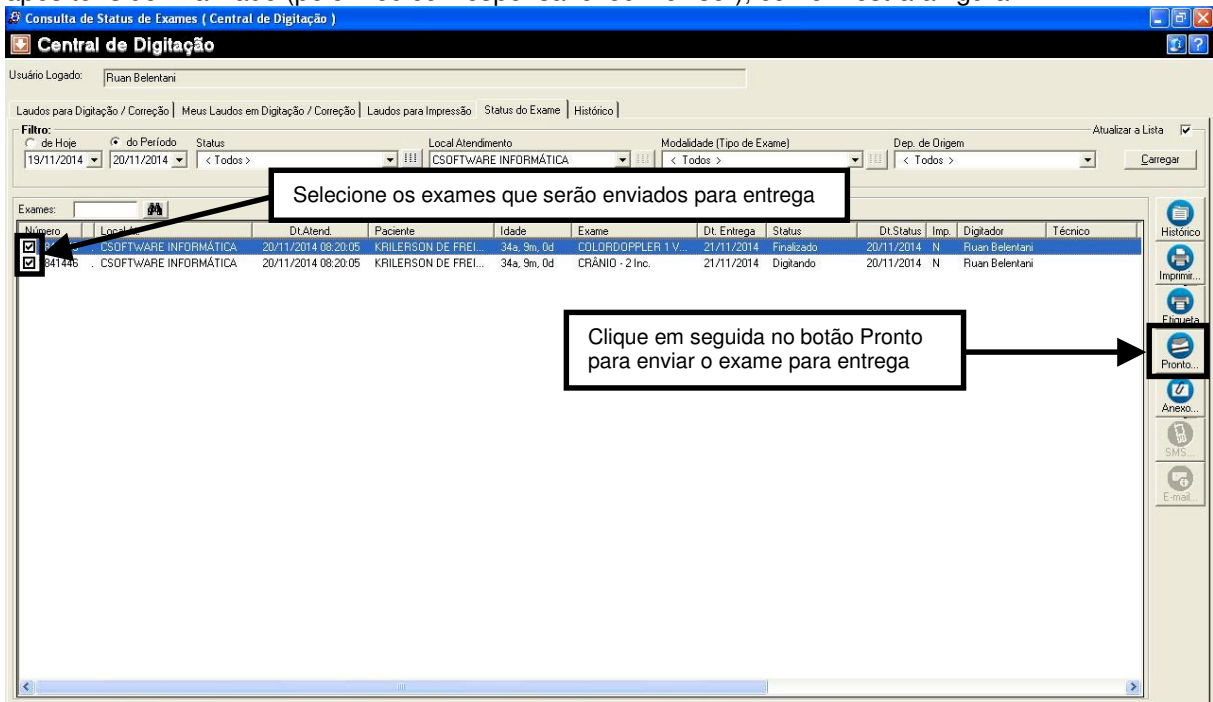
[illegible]

Consulta de Status de Exames ( Central de Digitação )

Central de Digitação

Usuário Logado: Ruan Belentani

Laudos para Digitação / Correção | Meus Laudos em Digitação / Correção | Laudos para Impressão | Status do Exame | Histórico

Filtro:
de Hoje
do Período
19/11/2014
20/11/2014
Status
< Todos >
Local Atendimento
CSOFTWARE INFORMÁTICA
Modalidade (Tipo de Exame)
< Todos >
Dep. de Origem
< Todos >
Atualizar a Lista
Carregar

Selecione os exames que serão enviados para entrega

Exames:

| Número | Local At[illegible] | Dt.Atend. | Paciente | Idade | Exame | Dt. Entrega | Status | Dt.Status | Imp. | Digitador | Técnico |
|---|---|---|---|---|---|---|---|---|---|---|---|
| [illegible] | CSOFTWARE INFORMÁTICA | 20/11/2014 08:20:05 | KRILERSON DE FREI... | 34a, 9m, 0d | COLORDOPPLER 1 V... | 21/11/2014 | Finalizado | 20/11/2014 | N | Ruan Belentani | |
| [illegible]841446 | CSOFTWARE INFORMÁTICA | 20/11/2014 08:20:05 | KRILERSON DE FREI... | 34a, 9m, 0d | CRÂNIO - 2 Inc. | 21/11/2014 | Digitando | 20/11/2014 | N | Ruan Belentani | |

Clique em seguida no botão Pronto para enviar o exame para entrega

Histórico
Imprimir...
Etiqueta
Pronto...
Anexo...
SMS...
E-mail...